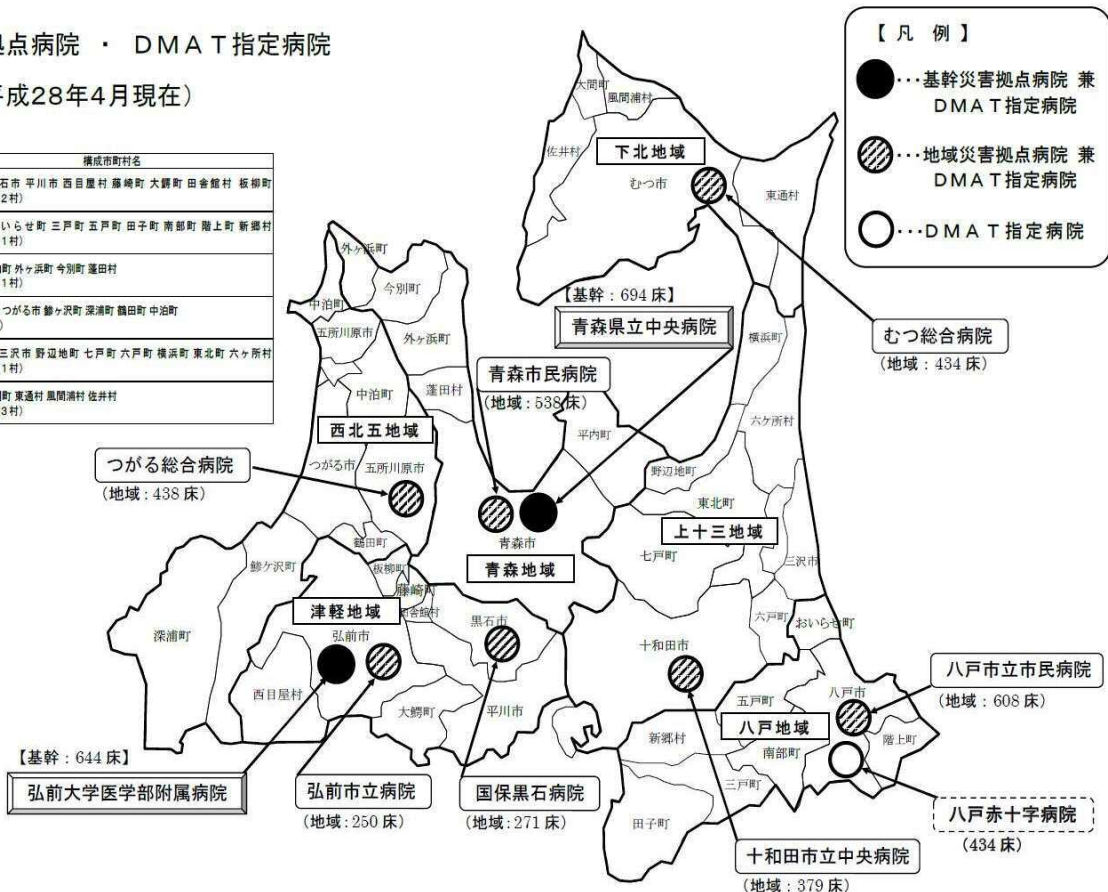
拠点病院 ・ DMAT指定病院

成28年4月現在）

| 構成市町村名 |
|---|
| 石市 平川市 西目屋村 藤崎町 大鰐町 田舎館村 板柳町 2村） |
| いらせ町 三戸町 五戸町 田子町 南部町 階上町 新郷村 1村） |
| 町 外ヶ浜町 今別町 蓬田村 1村） |
| つがる市 鰺ヶ沢町 深浦町 鶴田町 中泊町 |
| 三沢市 野辺地町 七戸町 六戸町 横浜町 東北町 六ヶ所村 1村） |
| 町 東通村 風間浦村 佐井村 3村） |

【凡 例】
・・・基幹災害拠点病院 兼 DMAT指定病院
・・・地域災害拠点病院 兼 DMAT指定病院
・・・DMAT指定病院

大間町
風間浦村
佐井村
下北地域
むつ市
東通村
外ヶ浜町
今別町
中泊町
五所川原市
外ヶ浜町
蓬田村
中泊町
【基幹：694床】
青森県立中央病院
横浜町
むつ総合病院
（地域：434床）
青森市民病院
（地域：538床）
六ヶ所村
西北五地域
平内町
つがる総合病院
（地域：438床）
つがる市
五所川原市
野辺地町
東北町
青森市
上十三地域
七戸町
青森地域
三沢市
鶴田町
鰺ヶ沢町
板柳町
藤崎町
田舎館村
深浦町
津軽地域
黒石市
六戸町
おいらせ町
弘前市
十和田市
八戸市立市民病院
（地域：608床）
西目屋村
大鰐町
平川市
五戸町
八戸市
八戸地域
南部町
階上町
新郷村
三戸町
【基幹：644床】
弘前大学医学部附属病院
弘前市立病院
（地域：250床）
国保黒石病院
（地域：271床）
田子町
八戸赤十字病院
（434床）
十和田市立中央病院
（地域：379床）